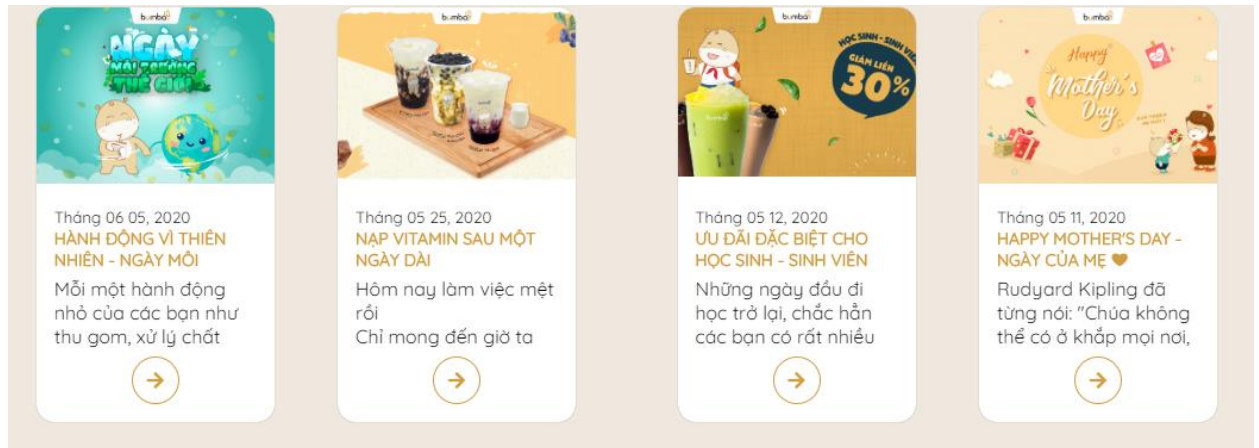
bomba
NGÀY MÔI TRƯỜNG THẾ GIỚI

Tháng 06 05, 2020
HÀNH ĐỘNG VÌ THIÊN NHIÊN - NGÀY MÔI

Mỗi một hành động nhỏ của các bạn như thu gom, xử lý chất

bomba

Tháng 05 25, 2020
NẠP VITAMIN SAU MỘT NGÀY DÀI

Hôm nay làm việc mệt rồi
Chỉ mong đến giờ ta

bomba
HỌC SINH - SINH VIÊN
GIẢM LIỀN 30%

Tháng 05 12, 2020
ƯU ĐÃI ĐẶC BIỆT CHO HỌC SINH - SINH VIÊN

Những ngày đầu đi học trở lại, chắc hẳn các bạn có rất nhiều

bomba
Happy Mother's Day

Tháng 05 11, 2020
HAPPY MOTHER'S DAY - NGÀY CỦA MẸ ♥

Rudyard Kipling đã từng nói: "Chúa không thể có ở khắp mọi nơi,